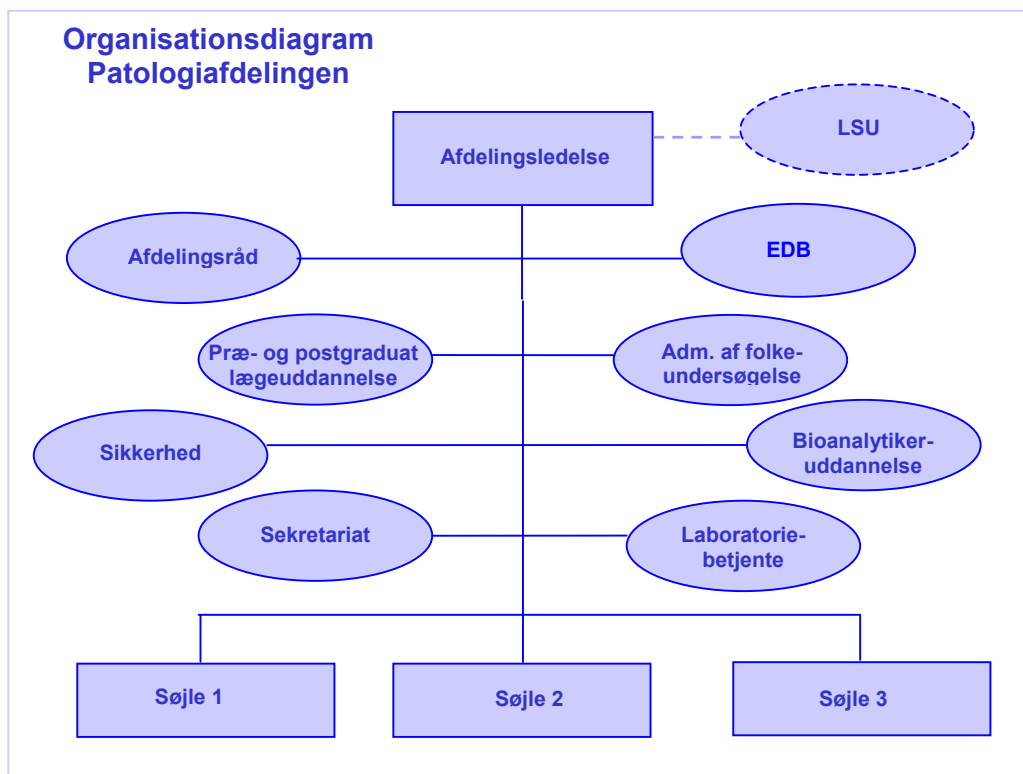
Organisationsdiagram
Patologiafdelingen

Afdelingsledelse

LSU

Afdelingsråd

EDB

Præ- og postgraduat lægeuddannelse

Adm. af folkeundersøgelse

Sikkerhed

Bioanalytikeruddannelse

Sekretariat

Laboratoriebetjente

Søjle 1

Søjle 2

Søjle 3